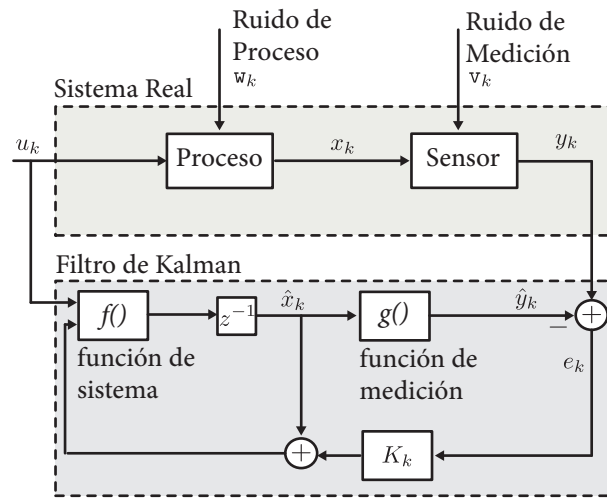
Ruido de Proceso $\mathtt{w}_k$

Ruido de Medición $\mathtt{v}_k$

Sistema Real

$u_k$

Proceso

$x_k$

Sensor

$y_k$

Filtro de Kalman

$f()$

$z^{-1}$

$\hat{x}_k$

$g()$

$\hat{y}_k$

$-$

$+$

función de sistema

función de medición

$e_k$

$+$

$K_k$